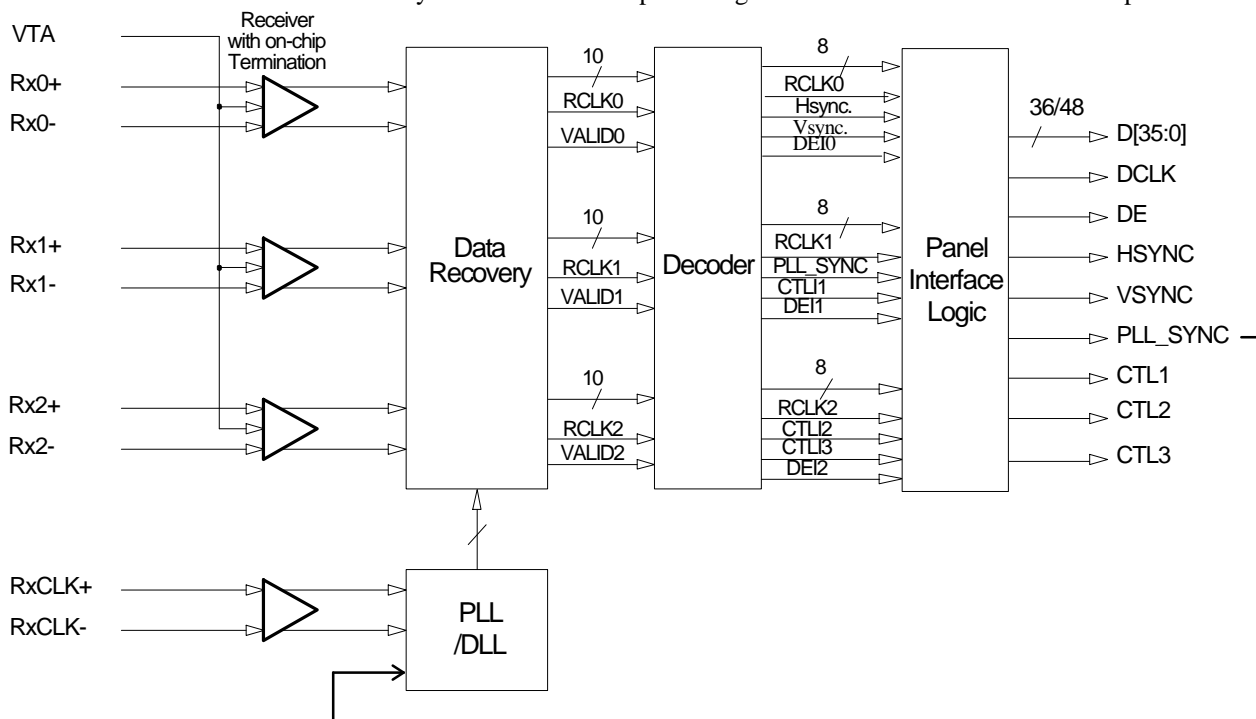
VTA

Receiver with on-chip Termination

Rx0+

Rx0-

Rx1+

Rx1-

Rx2+

Rx2-

RxCLK+

RxCLK-

Data Recovery

PLL /DLL

10

RCLK0

VALID0

10

RCLK1

VALID1

10

RCLK2

VALID2

Decoder

8

RCLK0

Hsync.

Vsync.

DEI0

8

RCLK1

PLL_SYNC

CTLI1

DEI1

8

RCLK2

CTLI2

CTLI3

DEI2

Panel Interface Logic

36/48

D[35:0]

DCLK

DE

HSYNC

VSYNC

PLL_SYNC

CTL1

CTL2

CTL3